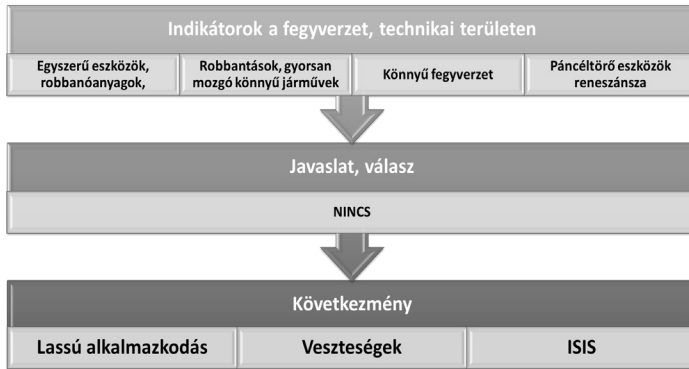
Indikátorok a fegyverzet, technikai területen

Egyszerű eszközök, robbanóanyagok,

Robbantások, gyorsan mozgó könnyű járművek

Könnyű fegyverzet

Páncéltörő eszközök reneszánsza

Javaslat, válasz

NINCS

Következmény

Lassú alkalmazkodás

Veszteségek

ISIS